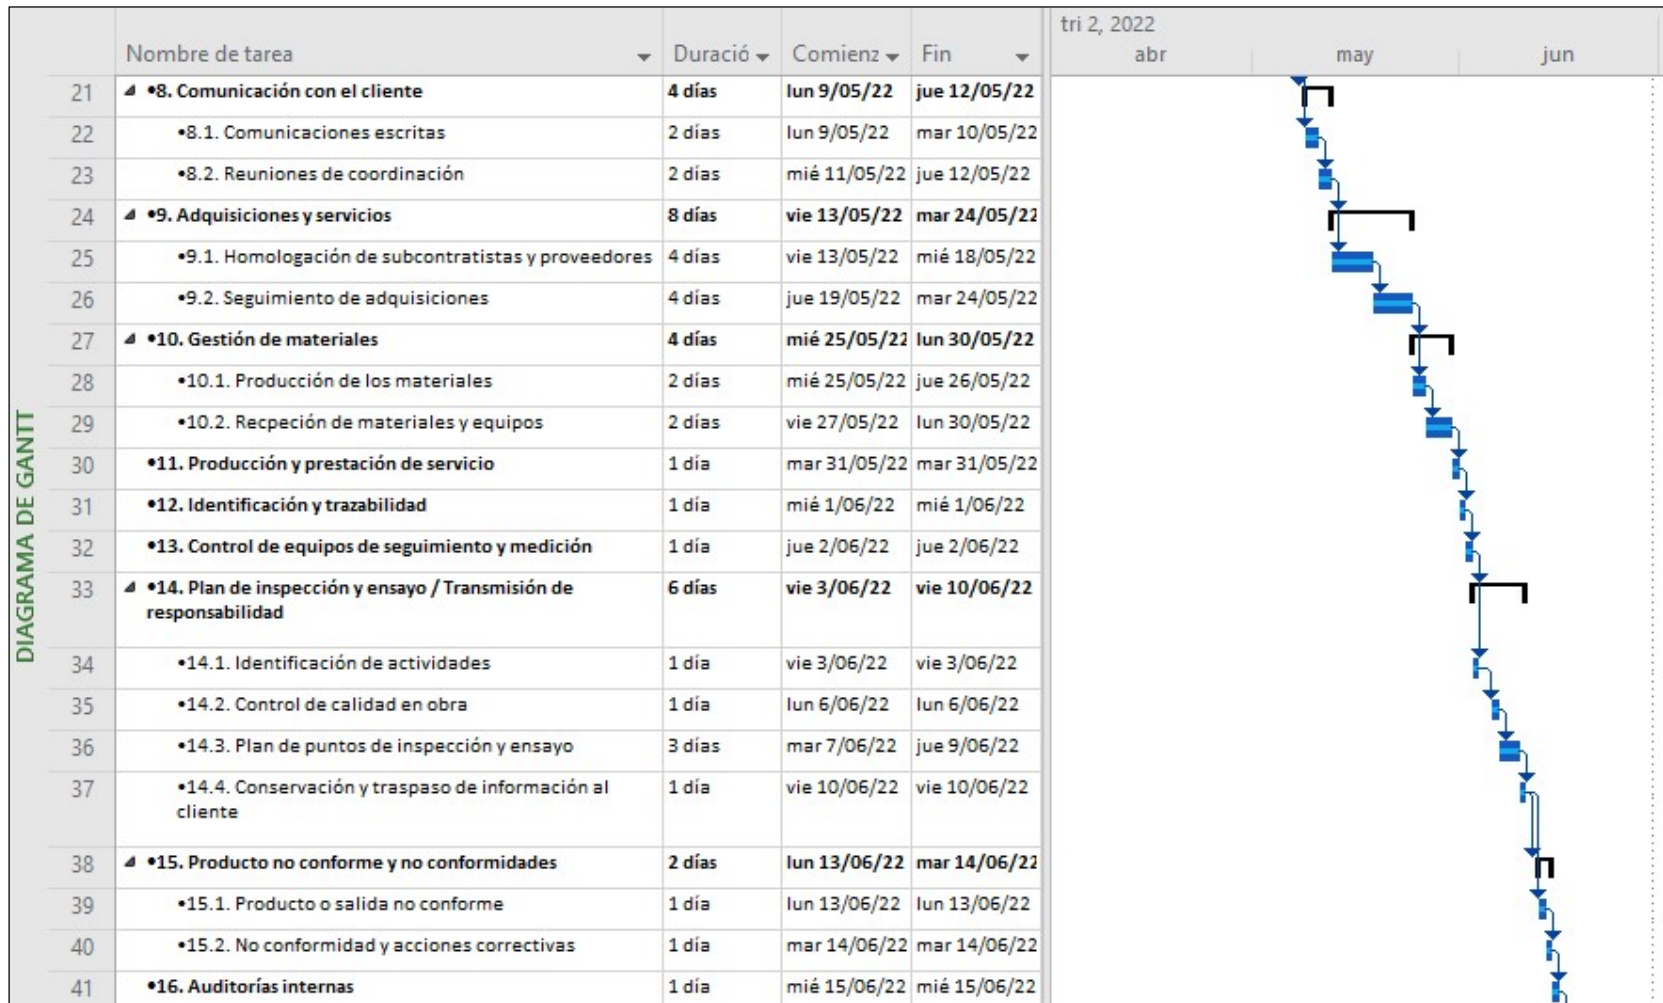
DIAGRAMA DE GANTT

| | Nombre de tarea | Duració | Comienz | Fin |
|---|---|---|---|---|
| 21 | •8. Comunicación con el cliente | 4 días | lun 9/05/22 | jue 12/05/22 |
| 22 | •8.1. Comunicaciones escritas | 2 días | lun 9/05/22 | mar 10/05/22 |
| 23 | •8.2. Reuniones de coordinación | 2 días | mié 11/05/22 | jue 12/05/22 |
| 24 | •9. Adquisiciones y servicios | 8 días | vie 13/05/22 | mar 24/05/22 |
| 25 | •9.1. Homologación de subcontratistas y proveedores | 4 días | vie 13/05/22 | mié 18/05/22 |
| 26 | •9.2. Seguimiento de adquisiciones | 4 días | jue 19/05/22 | mar 24/05/22 |
| 27 | •10. Gestión de materiales | 4 días | mié 25/05/22 | lun 30/05/22 |
| 28 | •10.1. Producción de los materiales | 2 días | mié 25/05/22 | jue 26/05/22 |
| 29 | •10.2. Recpeción de materiales y equipos | 2 días | vie 27/05/22 | lun 30/05/22 |
| 30 | •11. Producción y prestación de servicio | 1 día | mar 31/05/22 | mar 31/05/22 |
| 31 | •12. Identificación y trazabilidad | 1 día | mié 1/06/22 | mié 1/06/22 |
| 32 | •13. Control de equipos de seguimiento y medición | 1 día | jue 2/06/22 | jue 2/06/22 |
| 33 | •14. Plan de inspección y ensayo / Transmisión de responsabilidad | 6 días | vie 3/06/22 | vie 10/06/22 |
| 34 | •14.1. Identificación de actividades | 1 día | vie 3/06/22 | vie 3/06/22 |
| 35 | •14.2. Control de calidad en obra | 1 día | lun 6/06/22 | lun 6/06/22 |
| 36 | •14.3. Plan de puntos de inspección y ensayo | 3 días | mar 7/06/22 | jue 9/06/22 |
| 37 | •14.4. Conservación y traspaso de información al cliente | 1 día | vie 10/06/22 | vie 10/06/22 |
| 38 | •15. Producto no conforme y no conformidades | 2 días | lun 13/06/22 | mar 14/06/22 |
| 39 | •15.1. Producto o salida no conforme | 1 día | lun 13/06/22 | lun 13/06/22 |
| 40 | •15.2. No conformidad y acciones correctivas | 1 día | mar 14/06/22 | mar 14/06/22 |
| 41 | •16. Auditorías internas | 1 día | mié 15/06/22 | mié 15/06/22 |

tri 2, 2022
abr may jun